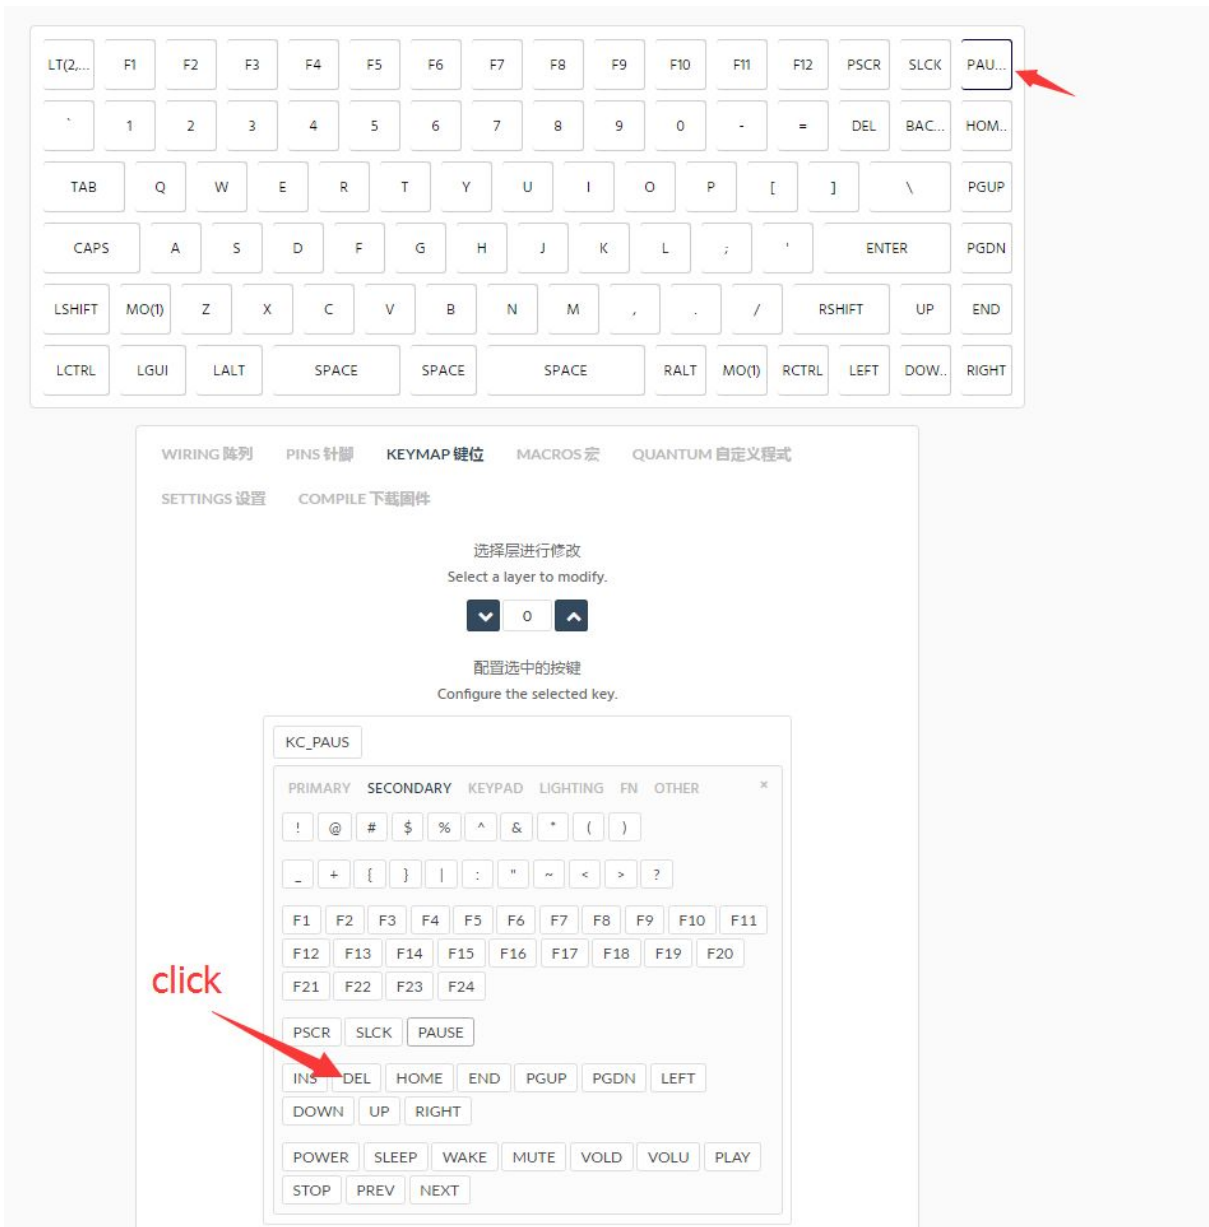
LT(2,... F1 F2 F3 F4 F5 F6 F7 F8 F9 F10 F11 F12 PSCR SLCK PAU...

` 1 2 3 4 5 6 7 8 9 0 - = DEL BAC... HOM..

TAB Q W E R T Y U I O P [ ] \ PGUP

CAPS A S D F G H J K L ; ' ENTER PGDN

LSHIFT MO(1) Z X C V B N M , . / RSHIFT UP END

LCTRL LGUI LALT SPACE SPACE SPACE RALT MO(1) RCTRL LEFT DOW.. RIGHT

WIRING 阵列 PINS 针脚 KEYMAP 键位 MACROS 宏 QUANTUM 自定义程式

SETTINGS 设置 COMPILE 下载固件

选择层进行修改
Select a layer to modify.

0

配置选中的按键
Configure the selected key.

KC_PAUS

PRIMARY SECONDARY KEYPAD LIGHTING FN OTHER ×

! @ # $ % ^ & * ( )

_ + { } | : " ~ < > ?

F1 F2 F3 F4 F5 F6 F7 F8 F9 F10 F11

F12 F13 F14 F15 F16 F17 F18 F19 F20

F21 F22 F23 F24

click

PSCR SLCK PAUSE

INS DEL HOME END PGUP PGDN LEFT

DOWN UP RIGHT

POWER SLEEP WAKE MUTE VOLD VOLU PLAY

STOP PREV NEXT